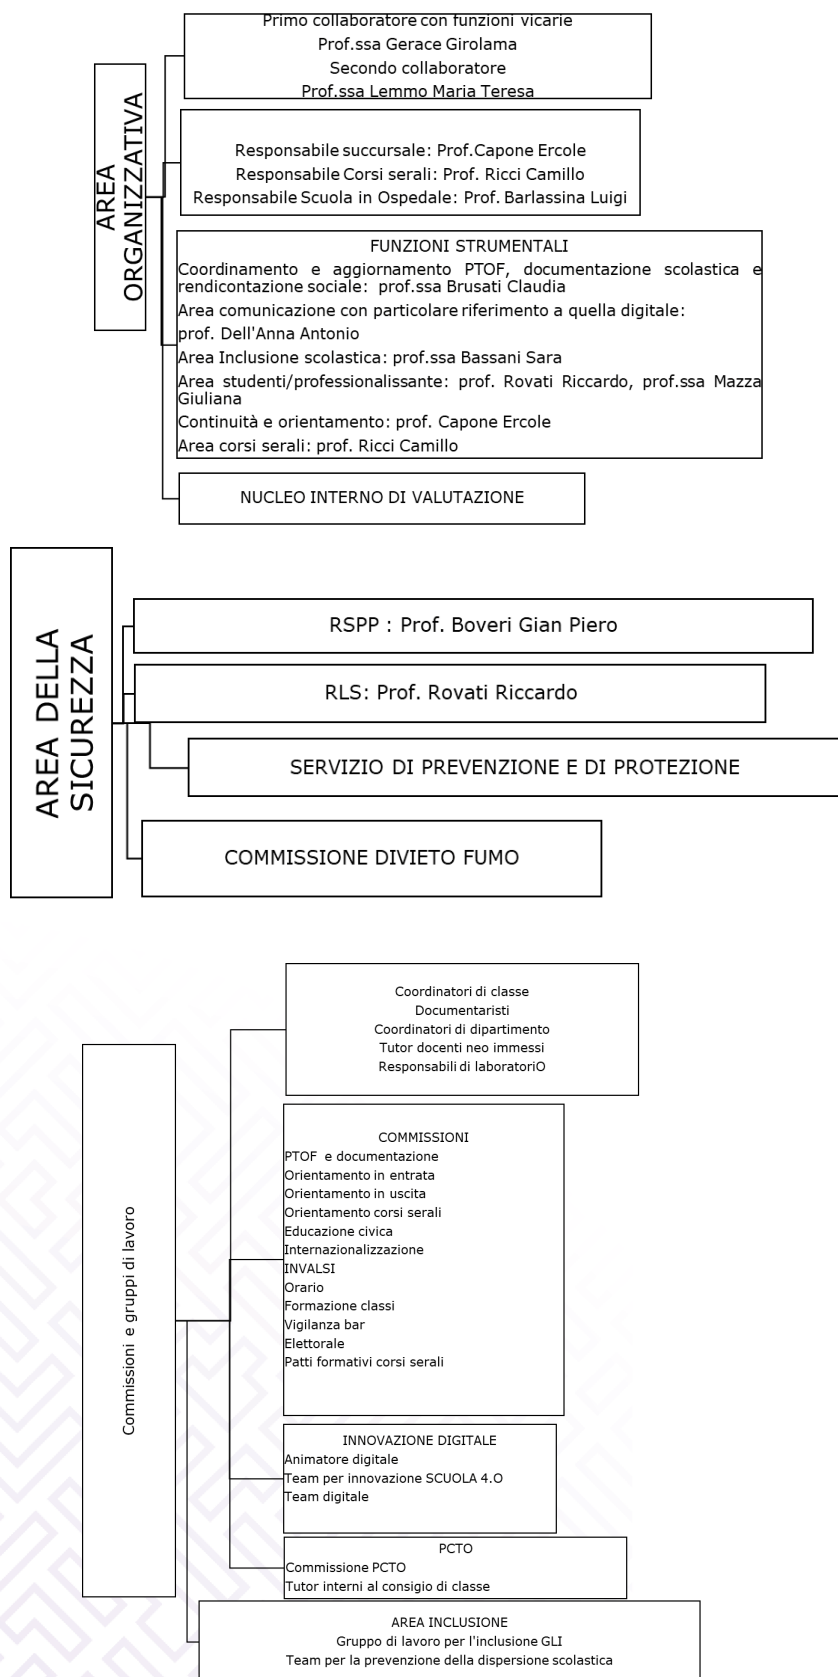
AREA ORGANIZZATIVA

Primo collaboratore con funzioni vicarie
Prof.ssa Gerace Girolama
Secondo collaboratore
Prof.ssa Lemmo Maria Teresa

Responsabile succursale: Prof.Capone Ercole
Responsabile Corsi serali: Prof. Ricci Camillo
Responsabile Scuola in Ospedale: Prof. Barlassina Luigi

FUNZIONI STRUMENTALI
Coordinamento e aggiornamento PTOF, documentazione scolastica e rendicontazione sociale: prof.ssa Brusati Claudia
Area comunicazione con particolare riferimento a quella digitale:
prof. Dell'Anna Antonio
Area Inclusione scolastica: prof.ssa Bassani Sara
Area studenti/professionalissante: prof. Rovati Riccardo, prof.ssa Mazza Giuliana
Continuità e orientamento: prof. Capone Ercole
Area corsi serali: prof. Ricci Camillo

NUCLEO INTERNO DI VALUTAZIONE

AREA DELLA SICUREZZA

RSPP : Prof. Boveri Gian Piero

RLS: Prof. Rovati Riccardo

SERVIZIO DI PREVENZIONE E DI PROTEZIONE

COMMISSIONE DIVIETO FUMO

Commissioni e gruppi di lavoro

Coordinatori di classe
Documentaristi
Coordinatori di dipartimento
Tutor docenti neo immessi
Responsabili di laboratoriO

COMMISSIONI
PTOF e documentazione
Orientamento in entrata
Orientamento in uscita
Orientamento corsi serali
Educazione civica
Internazionalizzazione
INVALSI
Orario
Formazione classi
Vigilanza bar
Elettorale
Patti formativi corsi serali

INNOVAZIONE DIGITALE
Animatore digitale
Team per innovazione SCUOLA 4.O
Team digitale

PCTO
Commissione PCTO
Tutor interni al consigio di classe

AREA INCLUSIONE
Gruppo di lavoro per l'inclusione GLI
Team per la prevenzione della dispersione scolastica